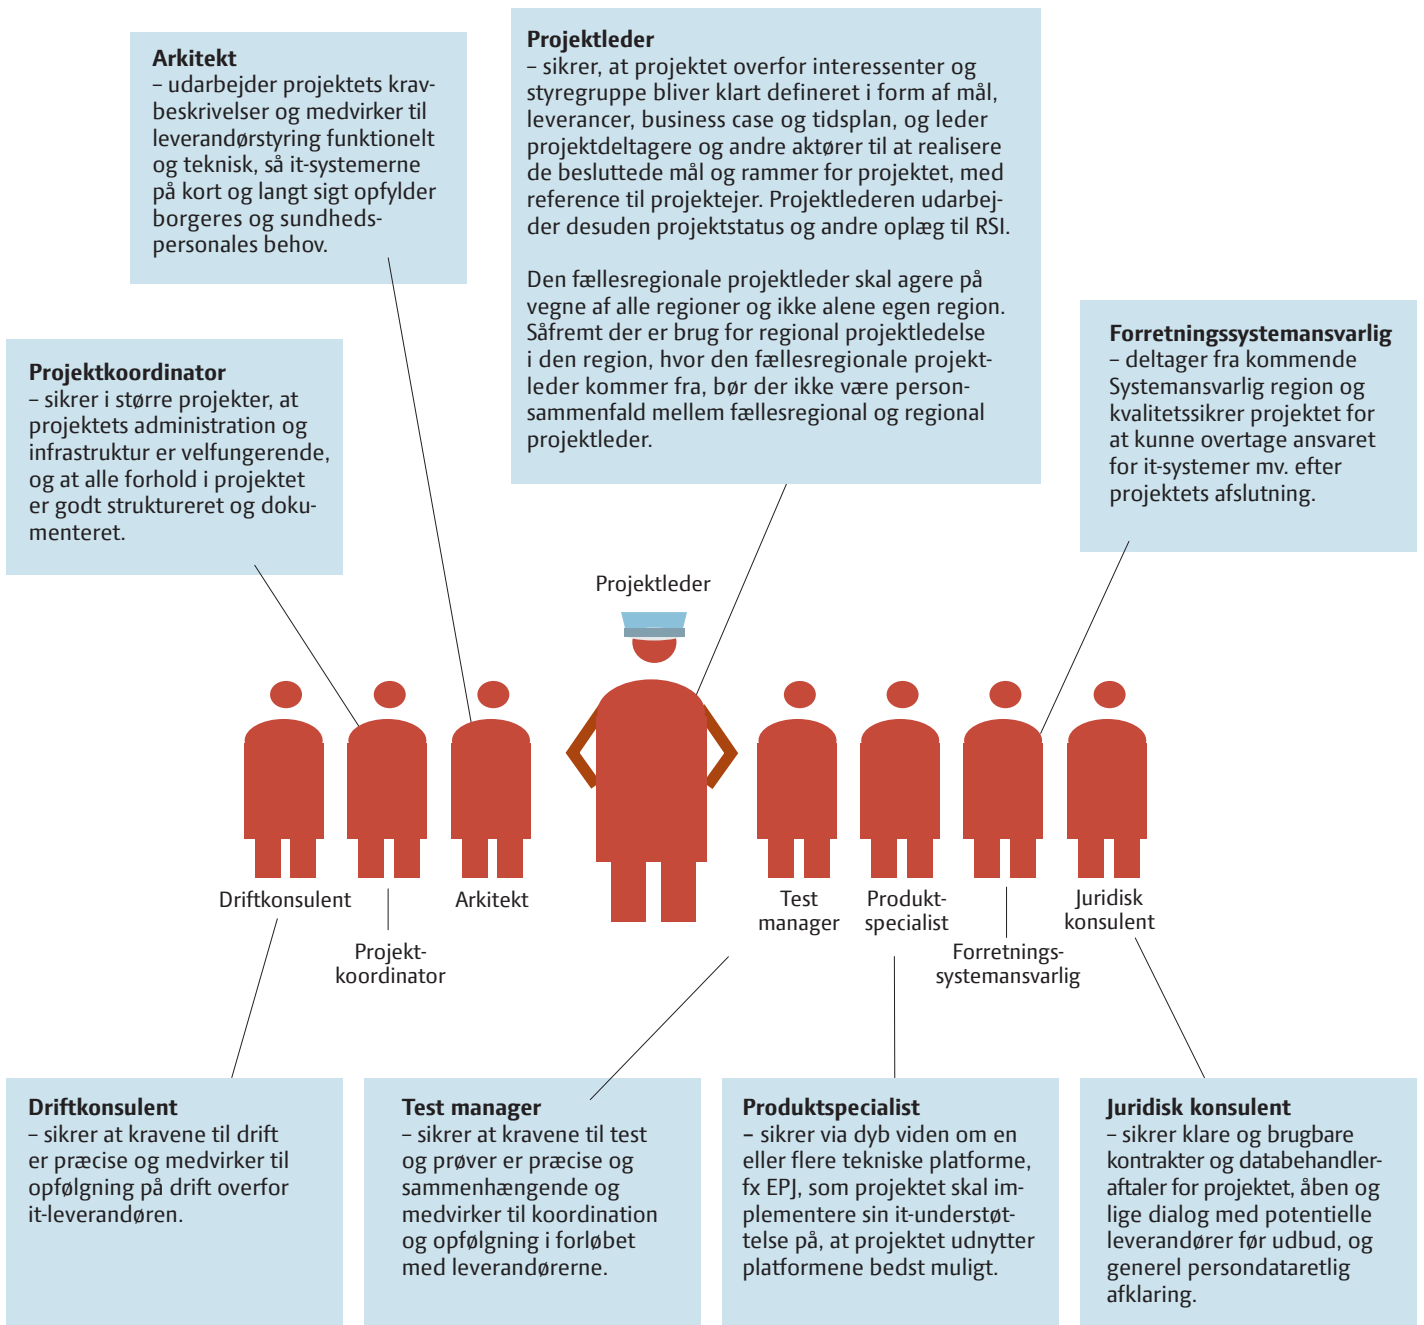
**Arkitekt**
– udarbejder projektets kravbeskrivelser og medvirker til leverandørstyring funktionelt og teknisk, så it-systemerne på kort og langt sigt opfylder borgeres og sundhedspersonales behov.

**Projektleder**
– sikrer, at projektet overfor interessenter og styregruppe bliver klart defineret i form af mål, leverancer, business case og tidsplan, og leder projektdeltagere og andre aktører til at realisere de besluttede mål og rammer for projektet, med reference til projektejer. Projektlederen udarbejder desuden projektstatus og andre oplæg til RSI.

Den fællesregionale projektleder skal agere på vegne af alle regioner og ikke alene egen region. Såfremt der er brug for regional projektledelse i den region, hvor den fællesregionale projektleder kommer fra, bør der ikke være personsammenfald mellem fællesregional og regional projektleder.

**Projektkoordinator**
– sikrer i større projekter, at projektets administration og infrastruktur er velfungerende, og at alle forhold i projektet er godt struktureret og dokumenteret.

**Forretningssystemansvarlig**
– deltager fra kommende Systemansvarlig region og kvalitetssikrer projektet for at kunne overtage ansvaret for it-systemer mv. efter projektets afslutning.

Projektleder

Driftkonsulent

Projektkoordinator

Arkitekt

Test manager

Produktspecialist

Forretningssystemansvarlig

Juridisk konsulent

**Driftkonsulent**
– sikrer at kravene til drift er præcise og medvirker til opfølgning på drift overfor it-leverandøren.

**Test manager**
– sikrer at kravene til test og prøver er præcise og sammenhængende og medvirker til koordination og opfølgning i forløbet med leverandørerne.

**Produktspecialist**
– sikrer via dyb viden om en eller flere tekniske platforme, fx EPJ, som projektet skal implementere sin it-understøttelse på, at projektet udnytter platformene bedst muligt.

**Juridisk konsulent**
– sikrer klare og brugbare kontrakter og databehandleraftaler for projektet, åben og lige dialog med potentielle leverandører før udbud, og generel persondataretlig afklaring.